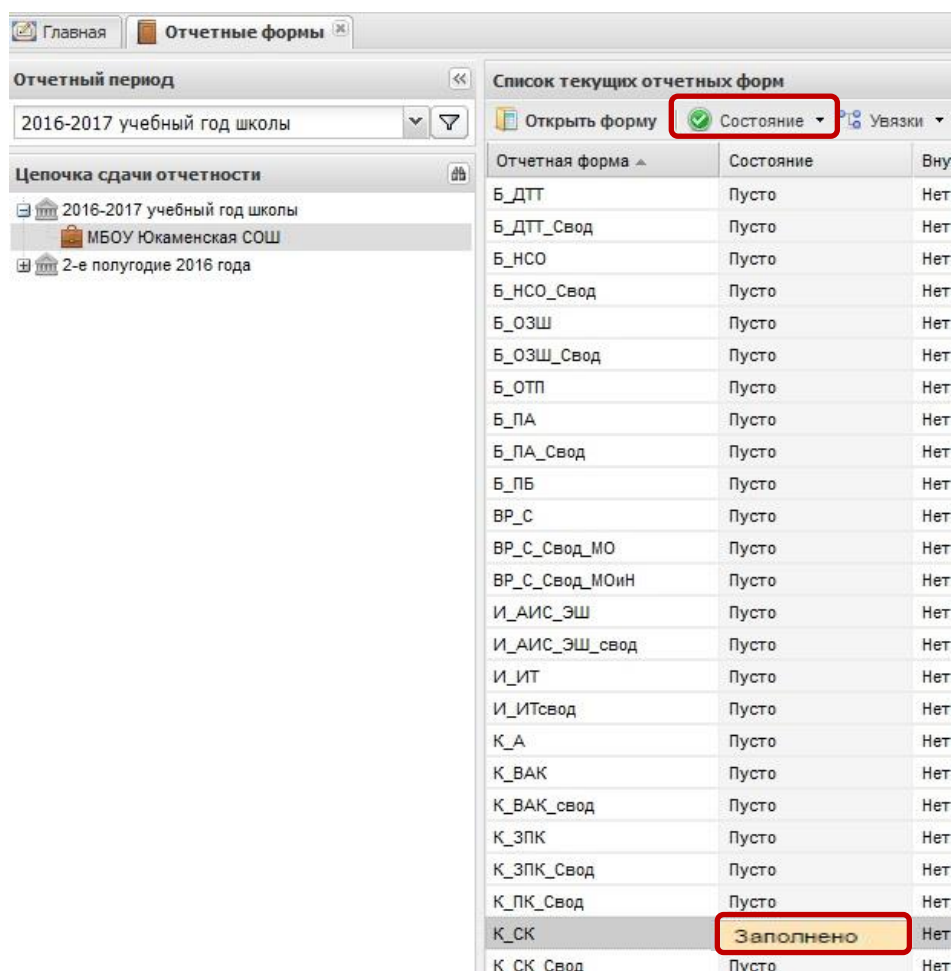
Главная | Отчетные формы

Отчетный период

2016-2017 учебный год школы

Цепочка сдачи отчетности

2016-2017 учебный год школы
МБОУ Юкаменская СОШ
2-е полугодие 2016 года

Список текущих отчетных форм

Открыть форму | Состояние | Увязки

| Отчетная форма | Состояние | Вну |
|---|---|---|
| Б_ДТТ | Пусто | Нет |
| Б_ДТТ_Свод | Пусто | Нет |
| Б_НСО | Пусто | Нет |
| Б_НСО_Свод | Пусто | Нет |
| Б_ОЗШ | Пусто | Нет |
| Б_ОЗШ_Свод | Пусто | Нет |
| Б_ОТП | Пусто | Нет |
| Б_ПА | Пусто | Нет |
| Б_ПА_Свод | Пусто | Нет |
| Б_ПБ | Пусто | Нет |
| ВР_С | Пусто | Нет |
| ВР_С_Свод_МО | Пусто | Нет |
| ВР_С_Свод_МОиН | Пусто | Нет |
| И_АИС_ЭШ | Пусто | Нет |
| И_АИС_ЭШ_свод | Пусто | Нет |
| И_ИТ | Пусто | Нет |
| И_ИТсвод | Пусто | Нет |
| К_А | Пусто | Нет |
| К_ВАК | Пусто | Нет |
| К_ВАК_свод | Пусто | Нет |
| К_ЗПК | Пусто | Нет |
| К_ЗПК_Свод | Пусто | Нет |
| К_ПК_Свод | Пусто | Нет |
| К_СК | Заполнено | Нет |
| К_СК_Свод | Пусто | Нет |